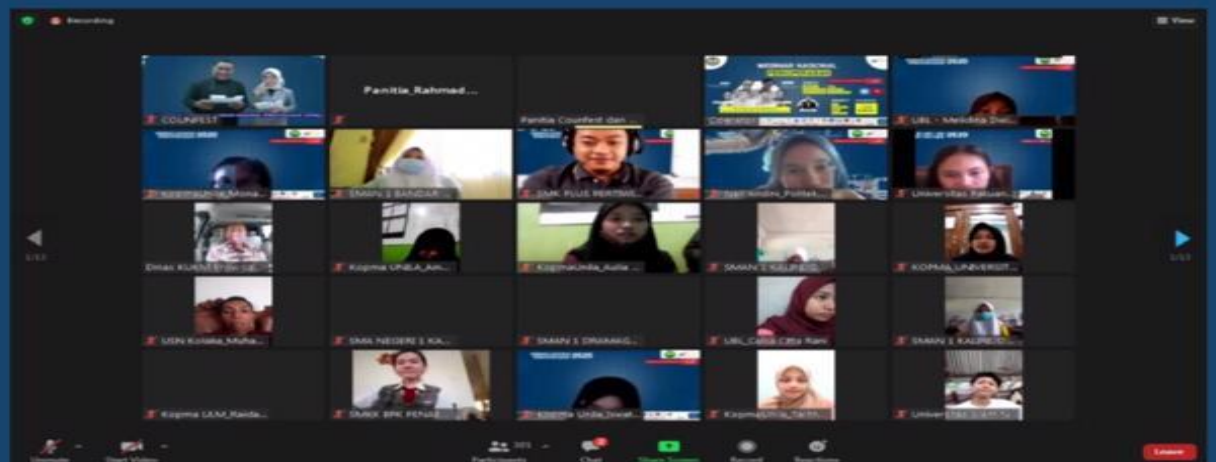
Recording

View

COUNFEST

Panitia_Rahmad...

Panitia Counfest dan ...

WEBINAR NASIONAL

UBL - Melinda Dwi...

Kopma Unila_Mona...

SMAN 1 BANDAR ...

SMK PLUS PERTIWI...

Politeknik Poltek...

Universitas Pakuan...

Dinas KUKM Prov. La...

Kopma UNILA_Am...

KopmaUnila_Aulia ...

SMAN 1 KALIREJO...

KOPMA UNIVERSIT...

USN Kolaka_Muha...

SMA NEGERI 1 KA...

SMAN 1 DRIMAKG...

UBL_Caesa Citra Ram

SMAN 1 KALIREJO...

Kopma UUM_Raida...

SMKK BPK PENAB...

Kopma Unila_Inval...

KopmaUnila_Tarih...

Universitas ...

1/13

1/13

Unmute

Start Video

Participants

Chat

Share Screen

Record

Reactions

Leave